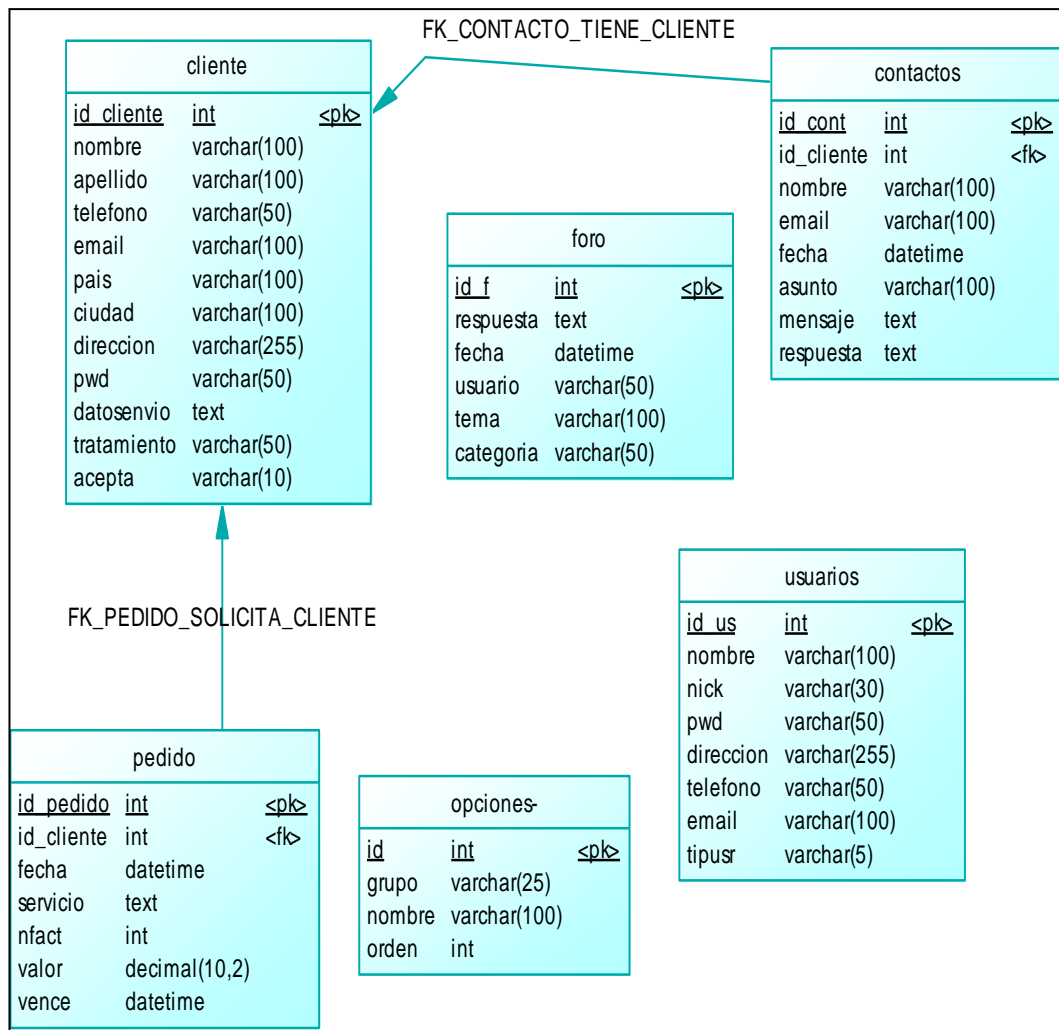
FK_CONTACTO_TIENE_CLIENTE

cliente

| | | |
|---|---|---|
| id_cliente | int | <pk> |
| nombre | varchar(100) | |
| apellido | varchar(100) | |
| telefono | varchar(50) | |
| email | varchar(100) | |
| pais | varchar(100) | |
| ciudad | varchar(100) | |
| direccion | varchar(255) | |
| pwd | varchar(50) | |
| datosenvio | text | |
| tratamiento | varchar(50) | |
| acepta | varchar(10) | |

contactos

| | | |
|---|---|---|
| id_cont | int | <pk> |
| id_cliente | int | <fk> |
| nombre | varchar(100) | |
| email | varchar(100) | |
| fecha | datetime | |
| asunto | varchar(100) | |
| mensaje | text | |
| respuesta | text | |

foro

| | | |
|---|---|---|
| id_f | int | <pk> |
| respuesta | text | |
| fecha | datetime | |
| usuario | varchar(50) | |
| tema | varchar(100) | |
| categoria | varchar(50) | |

FK_PEDIDO_SOLICITA_CLIENTE

usuarios

| | | |
|---|---|---|
| id_us | int | <pk> |
| nombre | varchar(100) | |
| nick | varchar(30) | |
| pwd | varchar(50) | |
| direccion | varchar(255) | |
| telefono | varchar(50) | |
| email | varchar(100) | |
| tipusr | varchar(5) | |

pedido

| | | |
|---|---|---|
| id_pedido | int | <pk> |
| id_cliente | int | <fk> |
| fecha | datetime | |
| servicio | text | |
| nfact | int | |
| valor | decimal(10,2) | |
| vence | datetime | |

opciones-

| | | |
|---|---|---|
| id | int | <pk> |
| grupo | varchar(25) | |
| nombre | varchar(100) | |
| orden | int | |